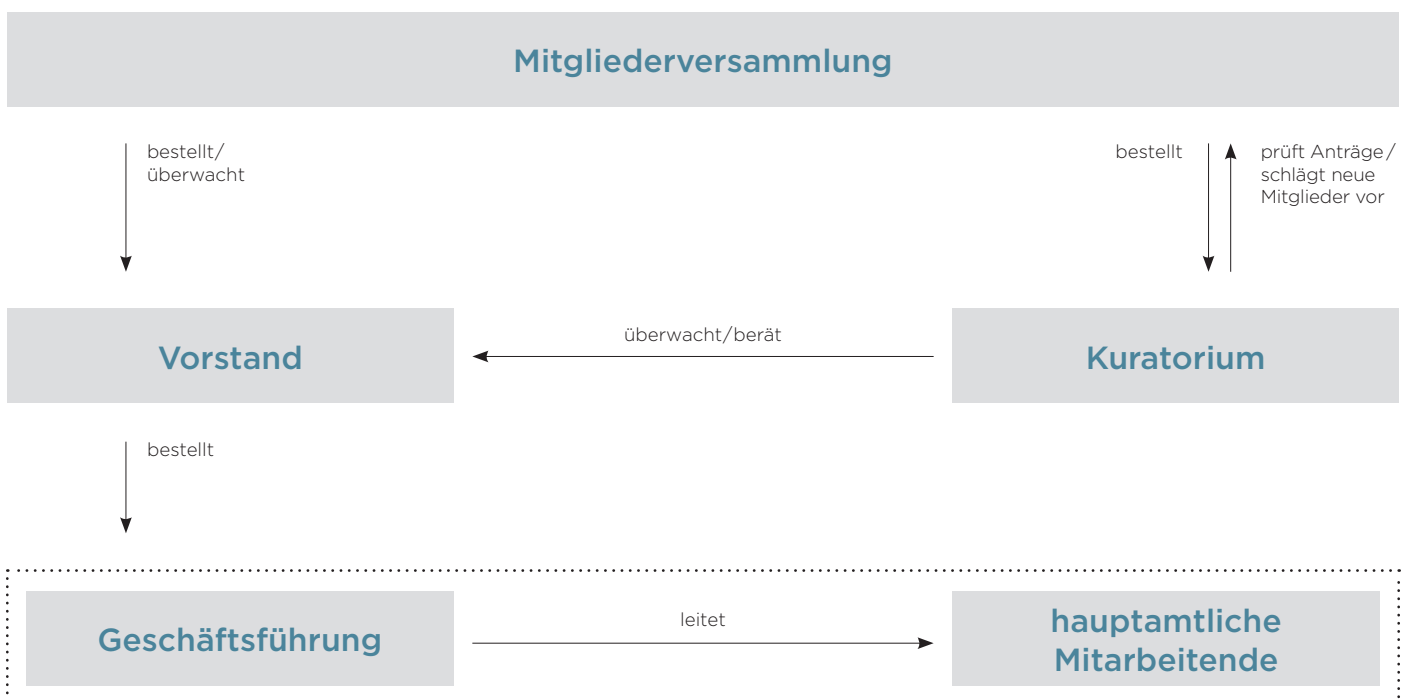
Mitgliederversammlung

bestellt/
überwacht

bestellt

prüft Anträge/
schlägt neue
Mitglieder vor

Vorstand

überwacht/berät

Kuratorium

bestellt

Geschäftsführung

leitet

hauptamtliche
Mitarbeitende